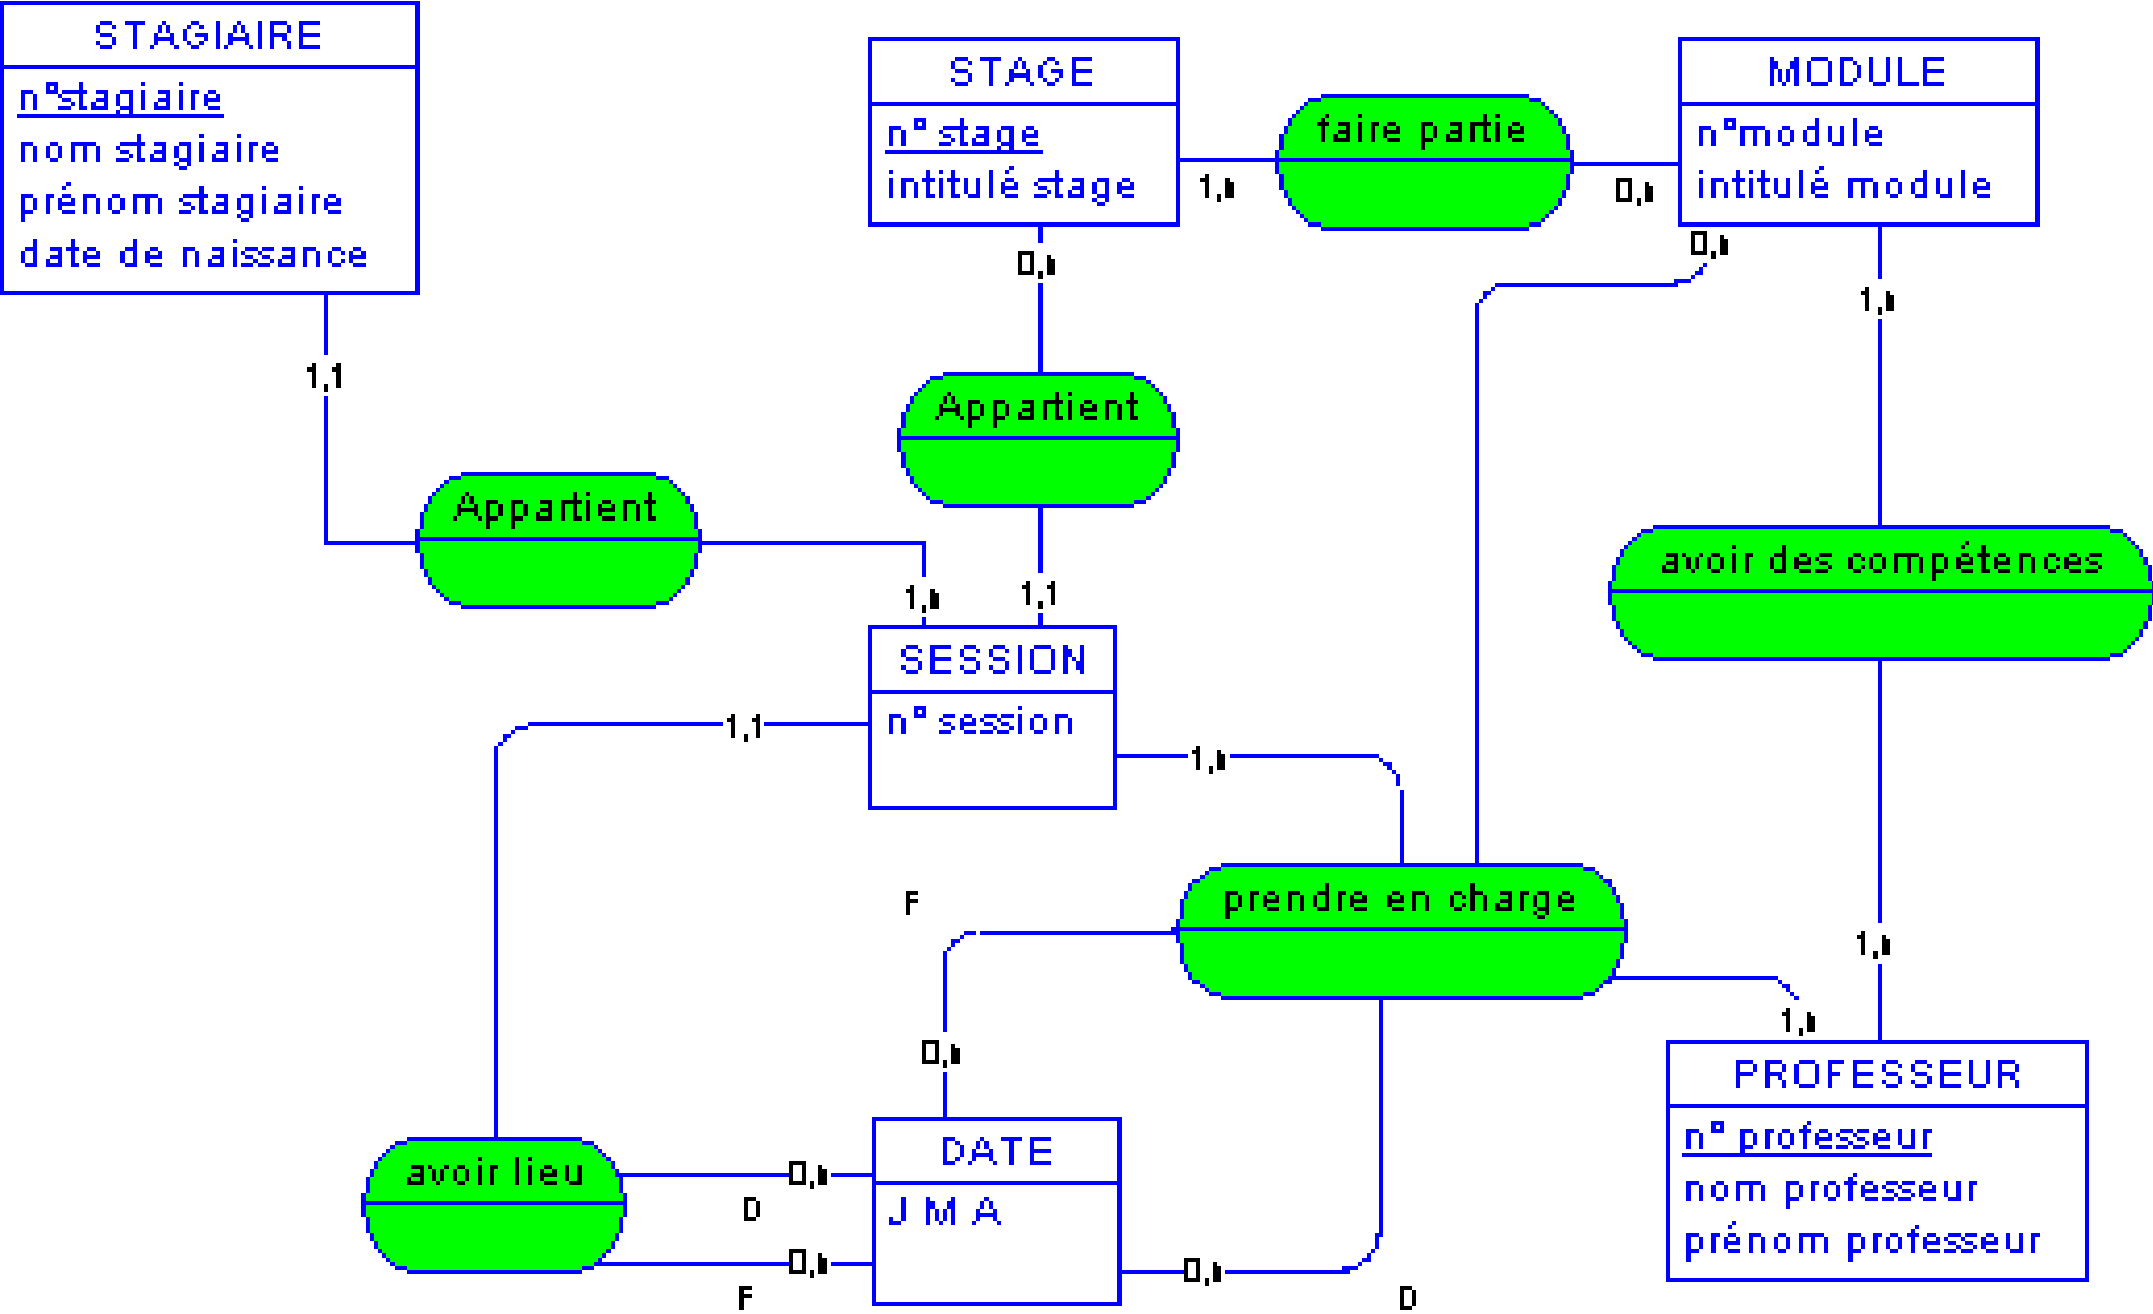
STAGIAIRE
n°stagiaire
nom stagiaire
prénom stagiaire
date de naissance

STAGE
n° stage
intitulé stage

faire partie

MODULE
n°module
intitulé module

1,n
0,n
0,n
0,n
1,n

1,1

Appartient

Appartient

avoir des compétences

1,n
1,1

SESSION
n° session

1,1
1,n

F

prendre en charge

1,n
1,n
0,n

PROFESSEUR
n° professeur
nom professeur
prénom professeur

avoir lieu

0,n
D
DATE
J M A
0,n
F
0,n
D